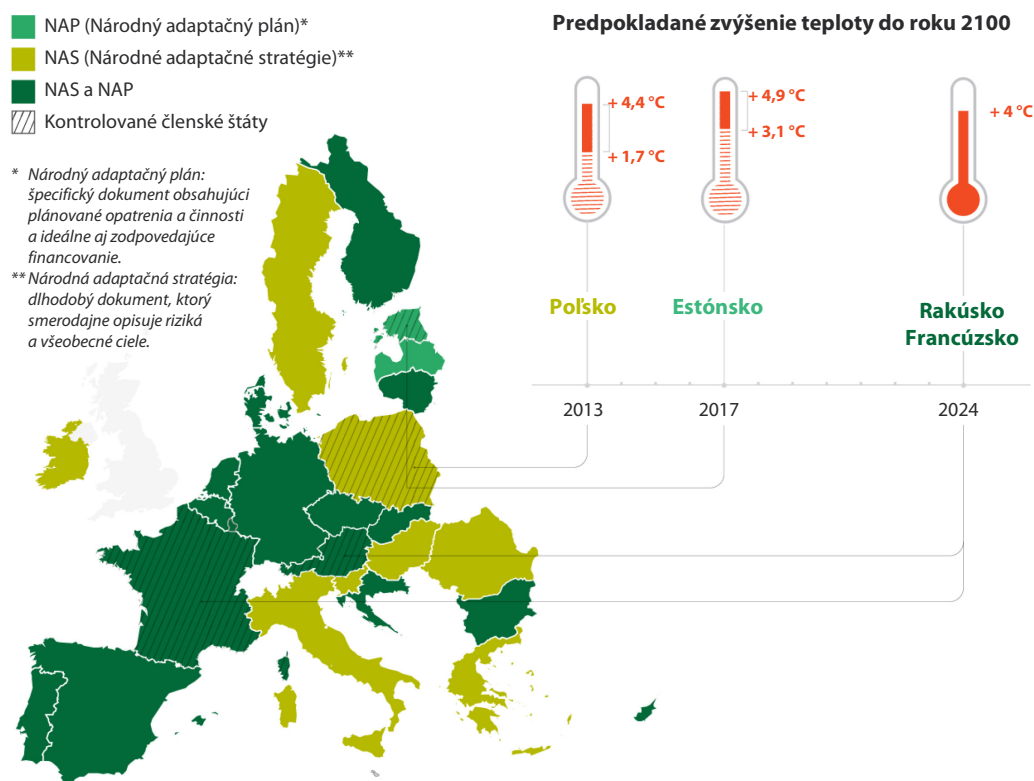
NAP (Národný adaptačný plán)*
NAS (Národné adaptačné stratégie)**
NAS a NAP
Kontrolované členské štáty

* Národný adaptačný plán: špecifický dokument obsahujúci plánované opatrenia a činnosti a ideálne aj zodpovedajúce financovanie.
** Národná adaptačná stratégia: dlhodobý dokument, ktorý smerodajne opisuje riziká a všeobecné ciele.

Predpokladané zvýšenie teploty do roku 2100

+ 4,4 °C
+ 1,7 °C
+ 4,9 °C
+ 3,1 °C
+ 4 °C

Poľsko
Estónsko
Rakúsko
Francúzsko

2013
2017
2024